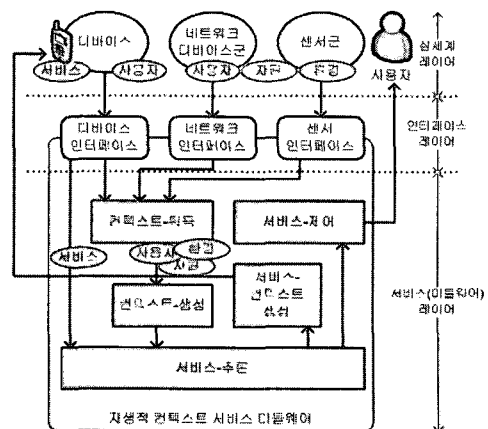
디바이스

서비스

사용자

네트워크 디바이스군

사용자

센서군

자원

환경

사용자

실세계 레이어

디바이스 인터페이스

네트워크 인터페이스

센서 인터페이스

인터페이스 레이어

컨텍스트-획득

서비스-제어

서비스

사용자

환경

자원

컨텍스트-생성

서비스-컨텍스트 생성

서비스(미들웨어) 레이어

서비스-추론

자생적 컨텍스트 서비스 미들웨어